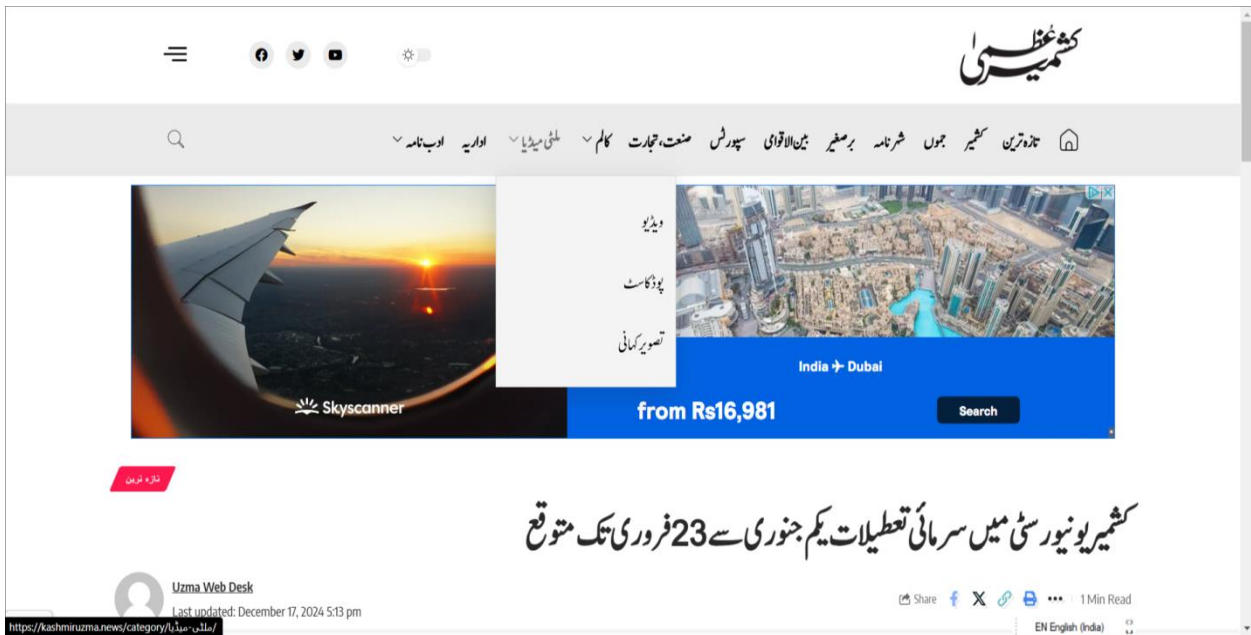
کشمیر عظمیٰ

تازہ ترین کشمیر جموں شہرنامہ برصغیر بین الاقوامی سپورٹس صنعت، تجارت کالم ملٹی میڈیا اداریہ ادب نامہ

ویڈیو
پوڈکاسٹ
تصویر کہانی

India ✈ Dubai
from Rs16,981
Search
Skyscanner

تازہ ترین

کشمیر یونیورسٹی میں سرمائی تعطیلات یکم جنوری سے 23 فروری تک متوقع

Uzma Web Desk
Last updated: December 17, 2024 5:13 pm

Share
1 Min Read

https://kashmiruzma.news/category/ملٹی-میڈیا/

EN English (India)